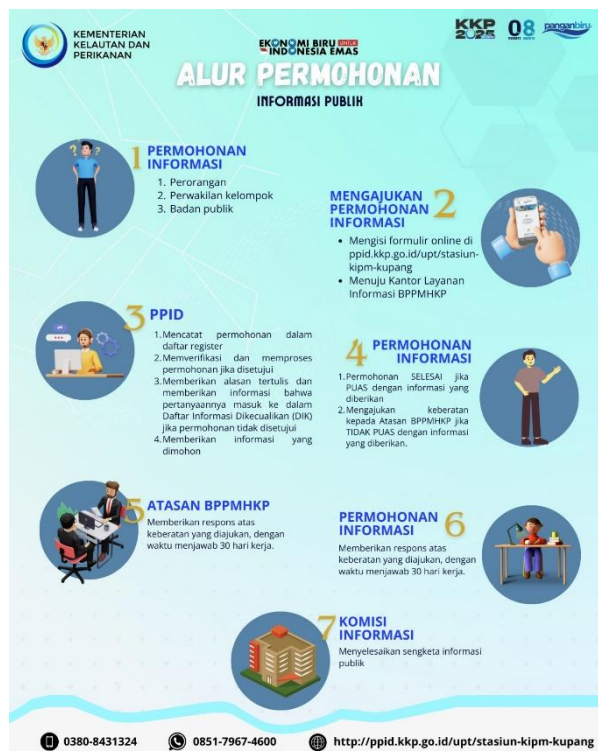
KEMENTERIAN KELAUTAN DAN PERIKANAN

EKONOMI BIRU UNTUK INDONESIA EMAS

KKP 2025 08 panganbiru

ALUR PERMOHONAN

INFORMASI PUBLIK

1 PERMOHONAN INFORMASI

1. Perorangan
2. Perwakilan kelompok
3. Badan publik

MENGAJUKAN PERMOHONAN INFORMASI 2

• Mengisi formulir online di ppid.kkp.go.id/upt/stasiun-kipm-kupang
• Menuju Kantor Layanan Informasi BPPMHKP

3 PPID

1. Mencatat permohonan dalam daftar register
2. Memverifikasi dan memproses permohonan jika disetujui
3. Memberikan alasan tertulis dan memberikan informasi bahwa pertanyaannya masuk ke dalam Daftar Informasi Dikecualikan (DIK) jika permohonan tidak disetujui
4. Memberikan informasi yang dimohon

4 PERMOHONAN INFORMASI

1. Permohonan SELESAI jika PUAS dengan informasi yang diberikan
2. Mengajukan keberatan kepada Atasan BPPMHKP jika TIDAK PUAS dengan informasi yang diberikan.

5 ATASAN BPPMHKP

Memberikan respons atas keberatan yang diajukan, dengan waktu menjawab 30 hari kerja.

PERMOHONAN INFORMASI 6

Memberikan respons atas keberatan yang diajukan, dengan waktu menjawab 30 hari kerja.

7 KOMISI INFORMASI

Menyelesaikan sengketa informasi publik

0380-8431324 0851-7967-4600 http://ppid.kkp.go.id/upt/stasiun-kipm-kupang